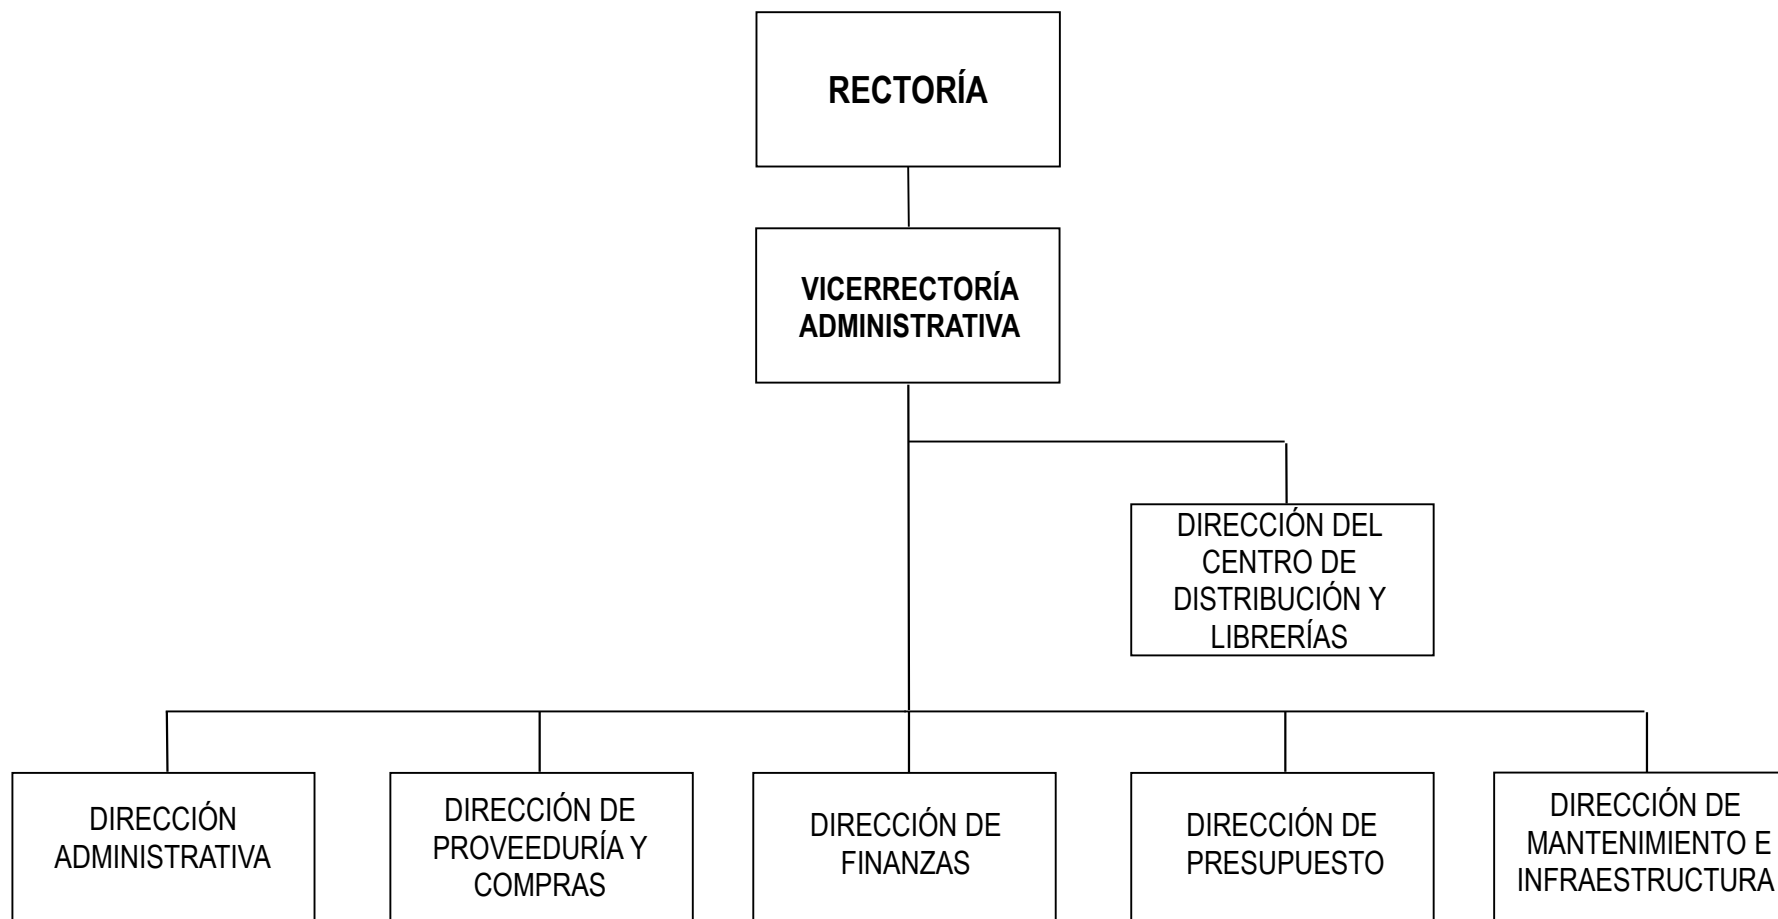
RECTORÍA

VICERRECTORÍA ADMINISTRATIVA

DIRECCIÓN DEL CENTRO DE DISTRIBUCIÓN Y LIBRERÍAS

DIRECCIÓN ADMINISTRATIVA

DIRECCIÓN DE PROVEEDURÍA Y COMPRAS

DIRECCIÓN DE FINANZAS

DIRECCIÓN DE PRESUPUESTO

DIRECCIÓN DE MANTENIMIENTO E INFRAESTRUCTURA